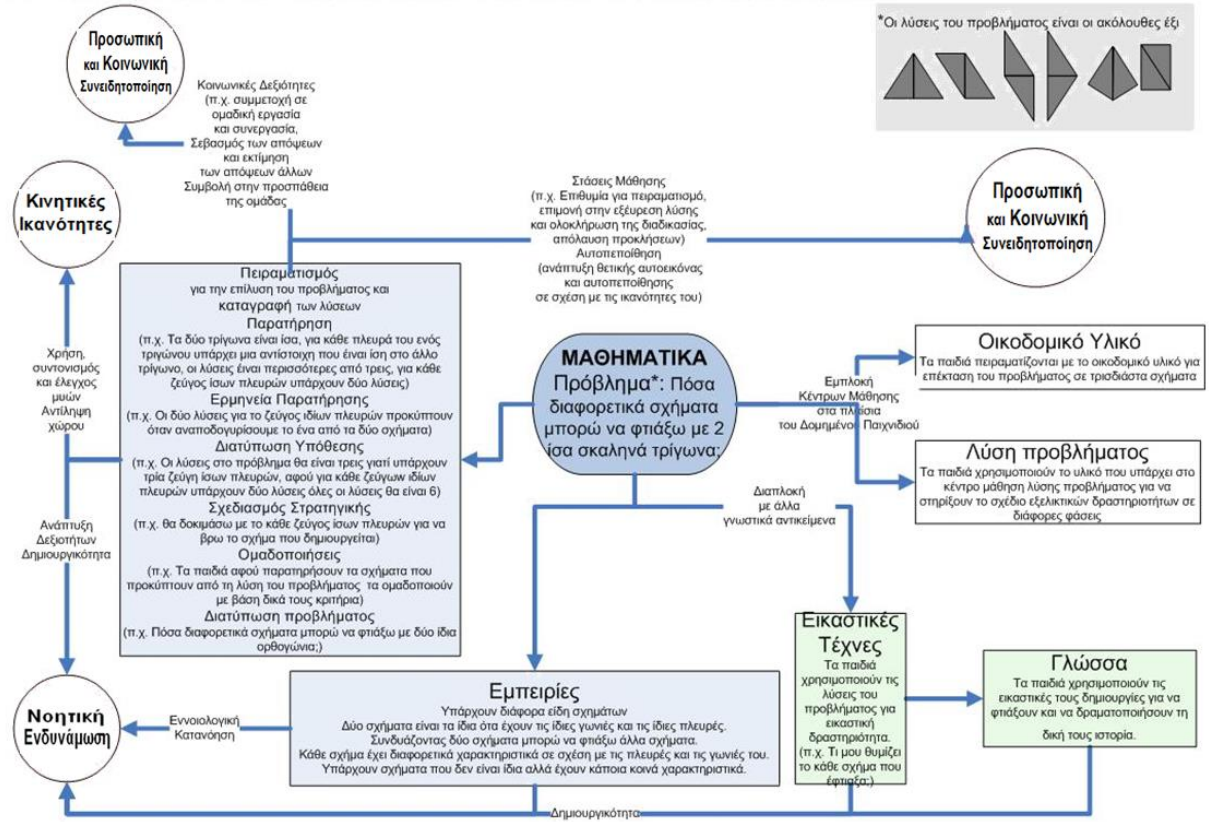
Προσωπική και Κοινωνική Συνειδητοποίηση

Κοινωνικές Δεξιότητες (π.χ. συμμετοχή σε ομαδική εργασία και συνεργασία, Σεβασμός των απόψεων και εκτίμηση των απόψεων άλλων Συμβολή στην προσπάθεια της ομάδας)

*Οι λύσεις του προβλήματος είναι οι ακόλουθες έξι

Κινητικές Ικανότητες

Στάσεις Μάθησης (π.χ. Επιθυμία για πειραματισμό, επιμονή στην εξέυρεση λύσης και ολοκλήρωση της διαδικασίας, απόλαυση προκλήσεων) Αυτοπεποίθηση (ανάπτυξη θετικής αυτοεικόνας και αυτοπεποίθησης σε σχέση με τις ικανότητες του)

Προσωπική και Κοινωνική Συνειδητοποίηση

Πειραματισμός για την επίλυση του προβλήματος και καταγραφή των λύσεων
Παρατήρηση
(π.χ. Τα δύο τρίγωνα είναι ίσα, για κάθε πλευρά του ενός τριγώνου υπάρχει μια αντίστοιχη που είναι ίση στο άλλο τρίγωνο, οι λύσεις είναι περισσότερες από τρεις, για κάθε ζεύγος ίσων πλευρών υπάρχουν δύο λύσεις)
Ερμηνεία Παρατήρησης
(π.χ. Οι δύο λύσεις για το ζεύγος ιδίων πλευρών προκύπτουν όταν αναποδογυρίσουμε το ένα από τα δύο σχήματα)
Διατύπωση Υπόθεσης
(π.χ. Οι λύσεις στο πρόβλημα θα είναι τρεις γιατί υπάρχουν τρία ζεύγη ίσων πλευρών, αφού για κάθε ζεύγων ιδίων πλευρών υπάρχουν δύο λύσεις όλες οι λύσεις θα είναι 6)
Σχεδιασμός Στρατηγικής
(π.χ. θα δοκιμάσω με το κάθε ζεύγος ίσων πλευρών για να βρω το σχήμα που δημιουργείται)
Ομαδοποιήσεις
(π.χ. Τα παιδιά αφού παρατηρήσουν τα σχήματα που προκύπτουν από τη λύση του προβλήματος τα ομαδοποιούν με βάση δικά τους κριτήρια)
Διατύπωση προβλήματος
(π.χ. Πόσα διαφορετικά σχήματα μπορώ να φτιάξω με δύο ίδια ορθογώνια;)

Χρήση, συντονισμός και έλεγχος μυών Αντίληψη χώρου

Ανάπτυξη Δεξιοτήτων Δημιουργικότητα

ΜΑΘΗΜΑΤΙΚΑ
Πρόβλημα*: Πόσα διαφορετικά σχήματα μπορώ να φτιάξω με 2 ίσα σκαληνά τρίγωνα;

Εμπλοκή Κέντρων Μάθησης στα πλαίσια του Δομημένου Παιχνιδιού

Οικοδομικό Υλικό
Τα παιδιά πειραματίζονται με το οικοδομικό υλικό για επέκταση του προβλήματος σε τρισδιάστα σχήματα

Λύση προβλήματος
Τα παιδιά χρησιμοποιούν το υλικό που υπάρχει στο κέντρο μάθηση λύσης προβλήματος για να στηρίξουν το σχέδιο εξελικτικών δραστηριοτήτων σε διάφορες φάσεις

Διαπλοκή με άλλα γνωστικά αντικείμενα

Εικαστικές Τέχνες
Τα παιδιά χρησιμοποιούν τις λύσεις του προβλήματος για εικαστική δραστηριότητα. (π.χ. Τι μου θυμίζει το κάθε σχήμα που έφτιαξα;)

Γλώσσα
Τα παιδιά χρησιμοποιούν τις εικαστικές τους δημιουργίες για να φτιάξουν και να δραματοποιήσουν τη δική τους ιστορία.

Νοητική Ενδυνάμωση

Εννοιολογική Κατανόηση

Εμπειρίες
Υπάρχουν διάφορα είδη σχημάτων
Δύο σχήματα είναι τα ίδια ότα έχουν τις ίδιες γωνίες και τις ίδιες πλευρές.
Συνδυάζοντας δύο σχήματα μπορώ να φτιάξω άλλα σχήματα.
Κάθε σχήμα έχει διαφορετικά χαρακτηριστικά σε σχέση με τις πλευρές και τις γωνίες του.
Υπάρχουν σχήματα που δεν είναι ίδια αλλά έχουν κάποια κοινά χαρακτηριστικά.

Δημιουργικότητα